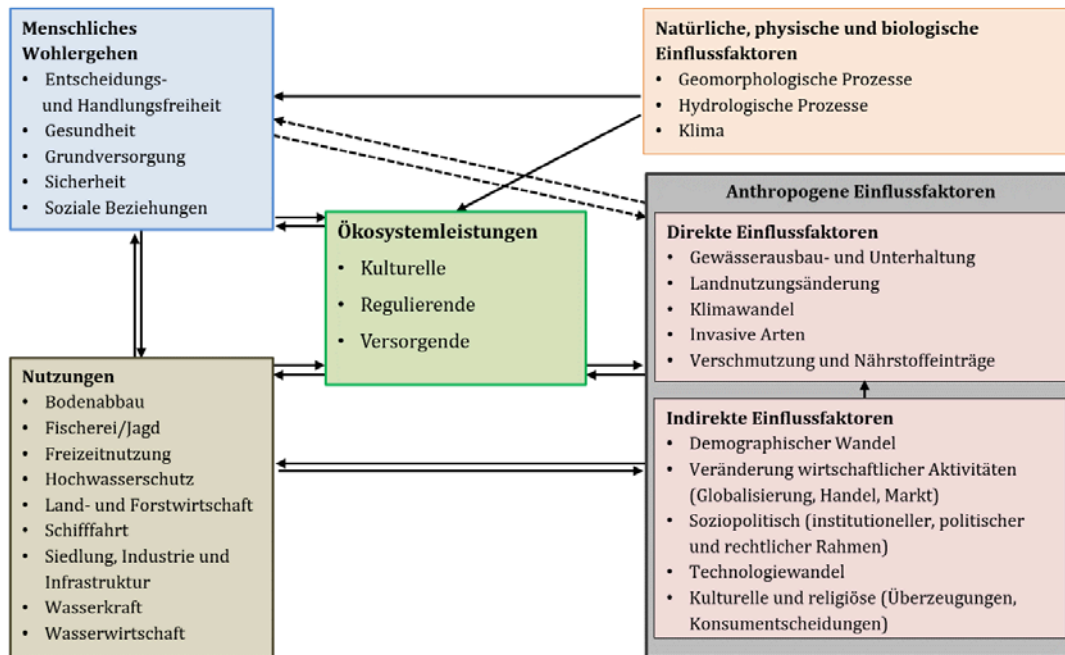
Menschliches Wohlergehen
• Entscheidungs- und Handlungsfreiheit
• Gesundheit
• Grundversorgung
• Sicherheit
• Soziale Beziehungen

Natürliche, physische und biologische Einflussfaktoren
• Geomorphologische Prozesse
• Hydrologische Prozesse
• Klima

Ökosystemleistungen
• Kulturelle
• Regulierende
• Versorgende

Anthropogene Einflussfaktoren

Direkte Einflussfaktoren
• Gewässerausbau- und Unterhaltung
• Landnutzungsänderung
• Klimawandel
• Invasive Arten
• Verschmutzung und Nährstoffeinträge

Nutzungen
• Bodenabbau
• Fischerei/Jagd
• Freizeitnutzung
• Hochwasserschutz
• Land- und Forstwirtschaft
• Schifffahrt
• Siedlung, Industrie und Infrastruktur
• Wasserkraft
• Wasserwirtschaft

Indirekte Einflussfaktoren
• Demographischer Wandel
• Veränderung wirtschaftlicher Aktivitäten (Globalisierung, Handel, Markt)
• Soziopolitisch (institutioneller, politischer und rechtlicher Rahmen)
• Technologiewandel
• Kulturelle und religiöse (Überzeugungen, Konsumentscheidungen)